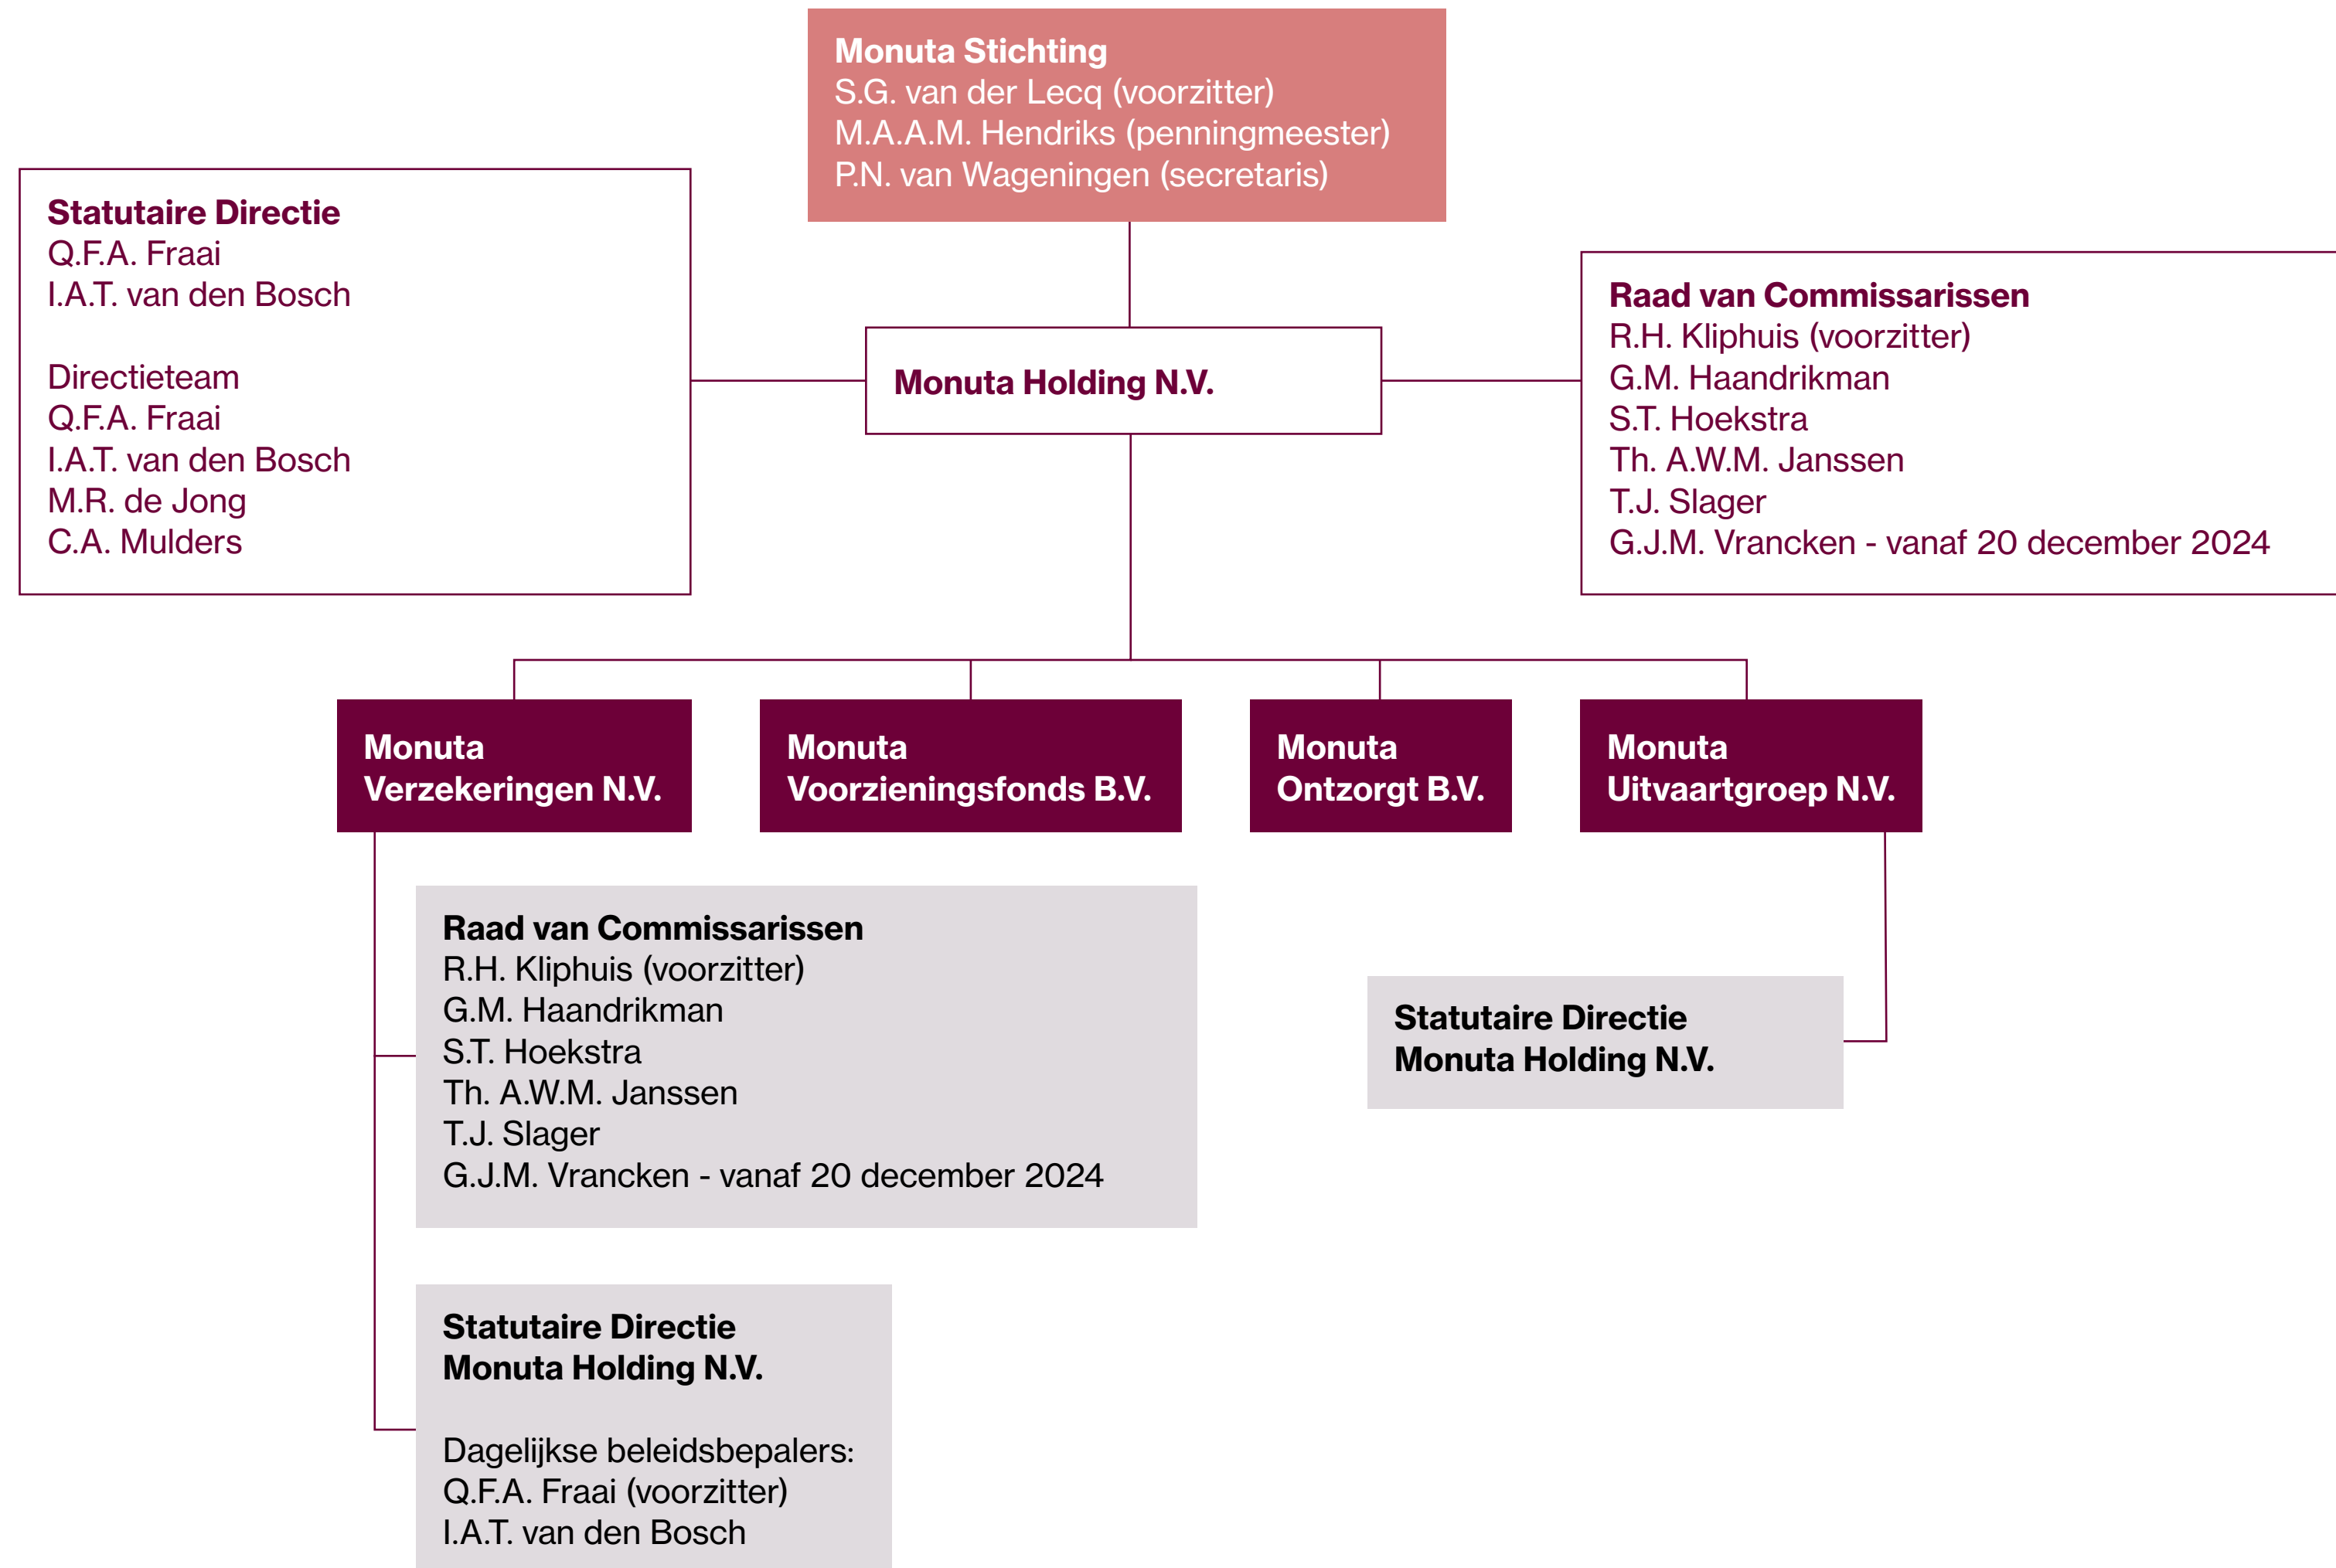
Monuta Stichting
S.G. van der Lecq (voorzitter)
M.A.A.M. Hendriks (penningmeester)
P.N. van Wageningen (secretaris)

Statutaire Directie
Q.F.A. Fraai
I.A.T. van den Bosch

Directieteam
Q.F.A. Fraai
I.A.T. van den Bosch
M.R. de Jong
C.A. Mulders

Monuta Holding N.V.

Raad van Commissarissen
R.H. Kliphuis (voorzitter)
G.M. Haandrikman
S.T. Hoekstra
Th. A.W.M. Janssen
T.J. Slager
G.J.M. Vrancken - vanaf 20 december 2024

Monuta Verzekeringen N.V.

Monuta Voorzieningsfonds B.V.

Monuta Ontzorgt B.V.

Monuta Uitvaartgroep N.V.

Raad van Commissarissen
R.H. Kliphuis (voorzitter)
G.M. Haandrikman
S.T. Hoekstra
Th. A.W.M. Janssen
T.J. Slager
G.J.M. Vrancken - vanaf 20 december 2024

Statutaire Directie
Monuta Holding N.V.

Statutaire Directie
Monuta Holding N.V.

Dagelijkse beleidsbepalers:
Q.F.A. Fraai (voorzitter)
I.A.T. van den Bosch